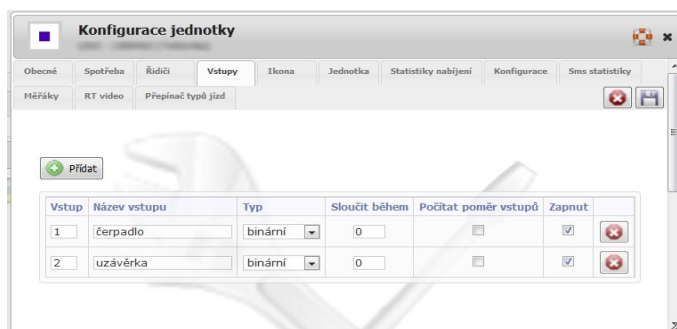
Konfigurace jednotky
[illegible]

Obecné | Spotřeba | Řidiči | Vstupy | Ikona | Jednotka | Statistiky nabíjení | Konfigurace | Sms statistiky
Měřáky | RT video | Přepínač typů jízd

Přidat

| Vstup | Název vstupu | Typ | Sloučit během | Počítat poměr vstupů | Zapnut | |
|---|---|---|---|---|---|---|
| 1 | čerpadlo | binární | 0 | | | |
| 2 | uzávěrka | binární | 0 | | | |